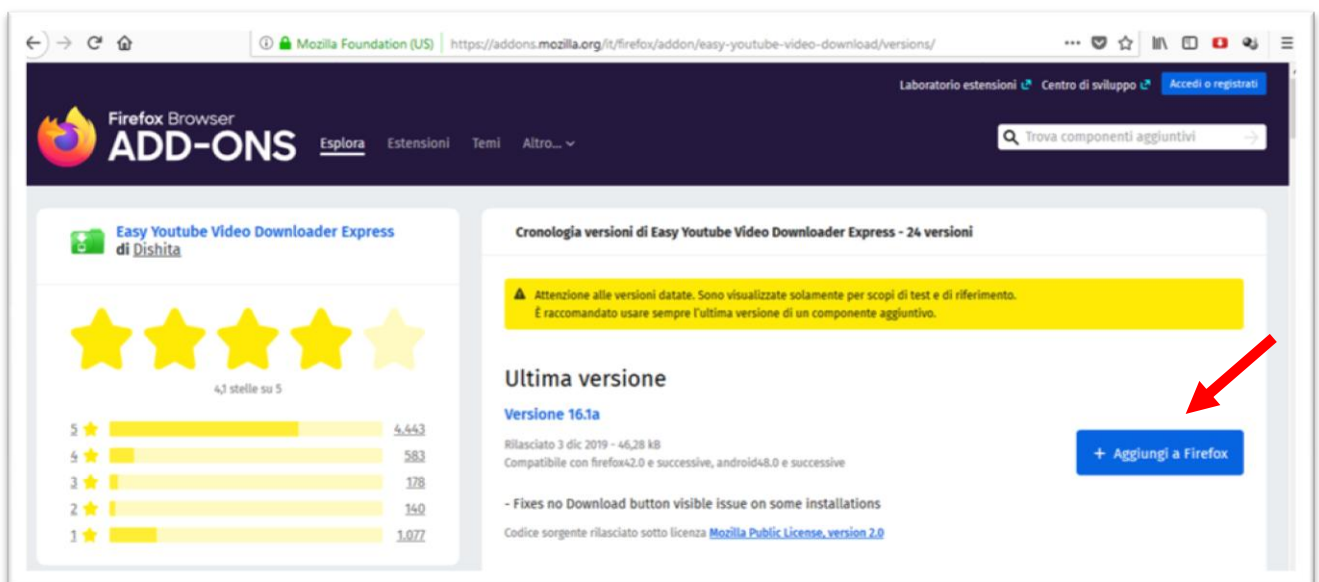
Mozilla Foundation (US) https://addons.mozilla.org/it/firefox/addon/easy-youtube-video-download/versions/

Laboratorio estensioni Centro di sviluppo Accedi o registrati

Firefox Browser ADD-ONS Esplora Estensioni Temi Altro…

Trova componenti aggiuntivi

Easy Youtube Video Downloader Express di Dishita

4,1 stelle su 5

| 5 | 4.443 |
|---|---|
| 4 | 583 |
| 3 | 178 |
| 2 | 140 |
| 1 | 1.077 |

Cronologia versioni di Easy Youtube Video Downloader Express - 24 versioni

Attenzione alle versioni datate. Sono visualizzate solamente per scopi di test e di riferimento. È raccomandato usare sempre l'ultima versione di un componente aggiuntivo.

Ultima versione

Versione 16.1a

Rilasciato 3 dic 2019 - 46,28 kB
Compatibile con firefox42.0 e successive, android48.0 e successive

+ Aggiungi a Firefox

- Fixes no Download button visible issue on some installations

Codice sorgente rilasciato sotto licenza Mozilla Public License, version 2.0